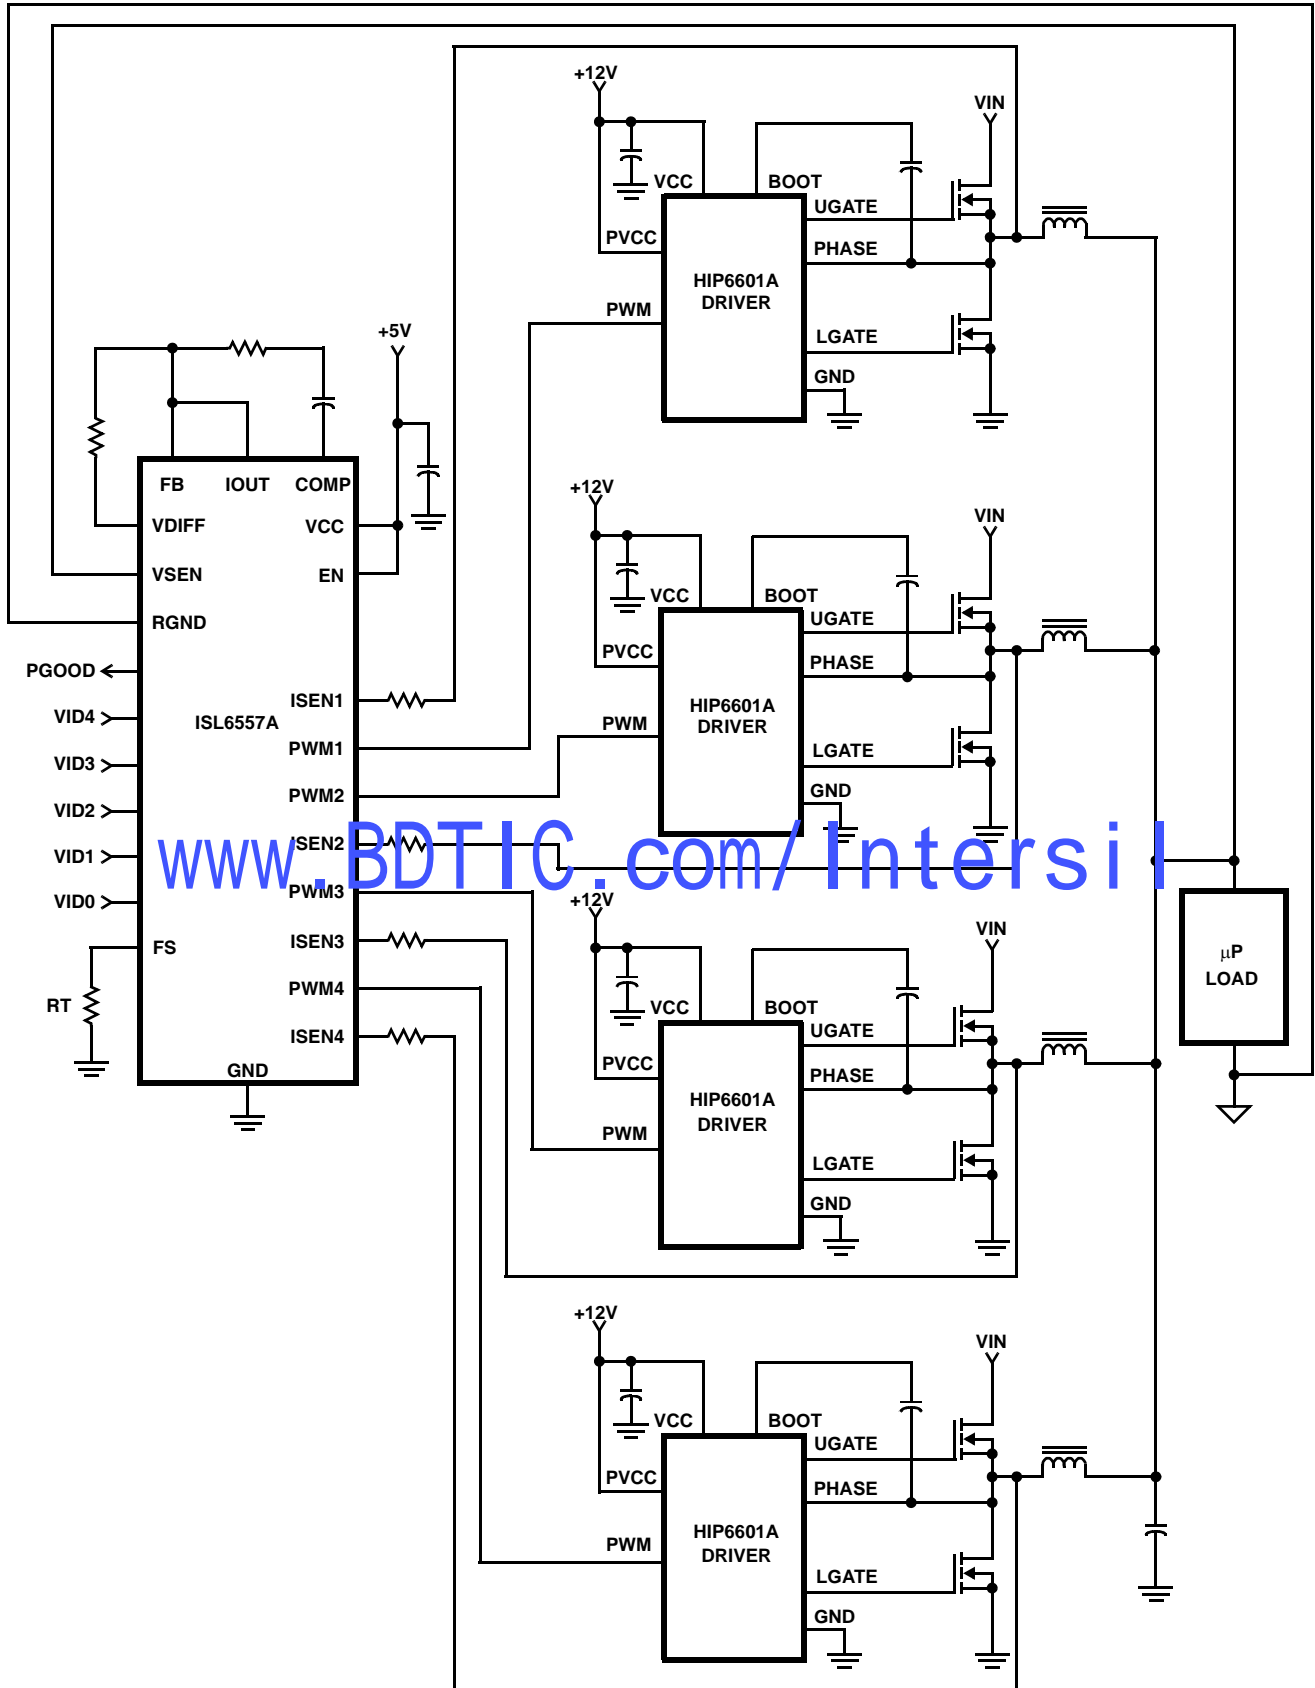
+12V
VIN
VCC
BOOT
UGATE
PVCC
PHASE
HIP6601A DRIVER
PWM
LGATE
GND
+5V
FB
IOUT
COMP
VDIFF
VCC
VSEN
EN
RGND
PGOOD
ISEN1
VID4
ISL6557A
PWM1
VID3
PWM2
VID2
ISEN2
VID1
PWM3
VID0
FS
ISEN3
RT
PWM4
ISEN4
GND
+12V
VIN
VCC
BOOT
UGATE
PVCC
PHASE
HIP6601A DRIVER
PWM
LGATE
GND
www.BDTIC.com/Intersil
+12V
VIN
VCC
BOOT
UGATE
PVCC
PHASE
HIP6601A DRIVER
PWM
LGATE
GND
µP LOAD
+12V
VIN
VCC
BOOT
UGATE
PVCC
PHASE
HIP6601A DRIVER
PWM
LGATE
GND